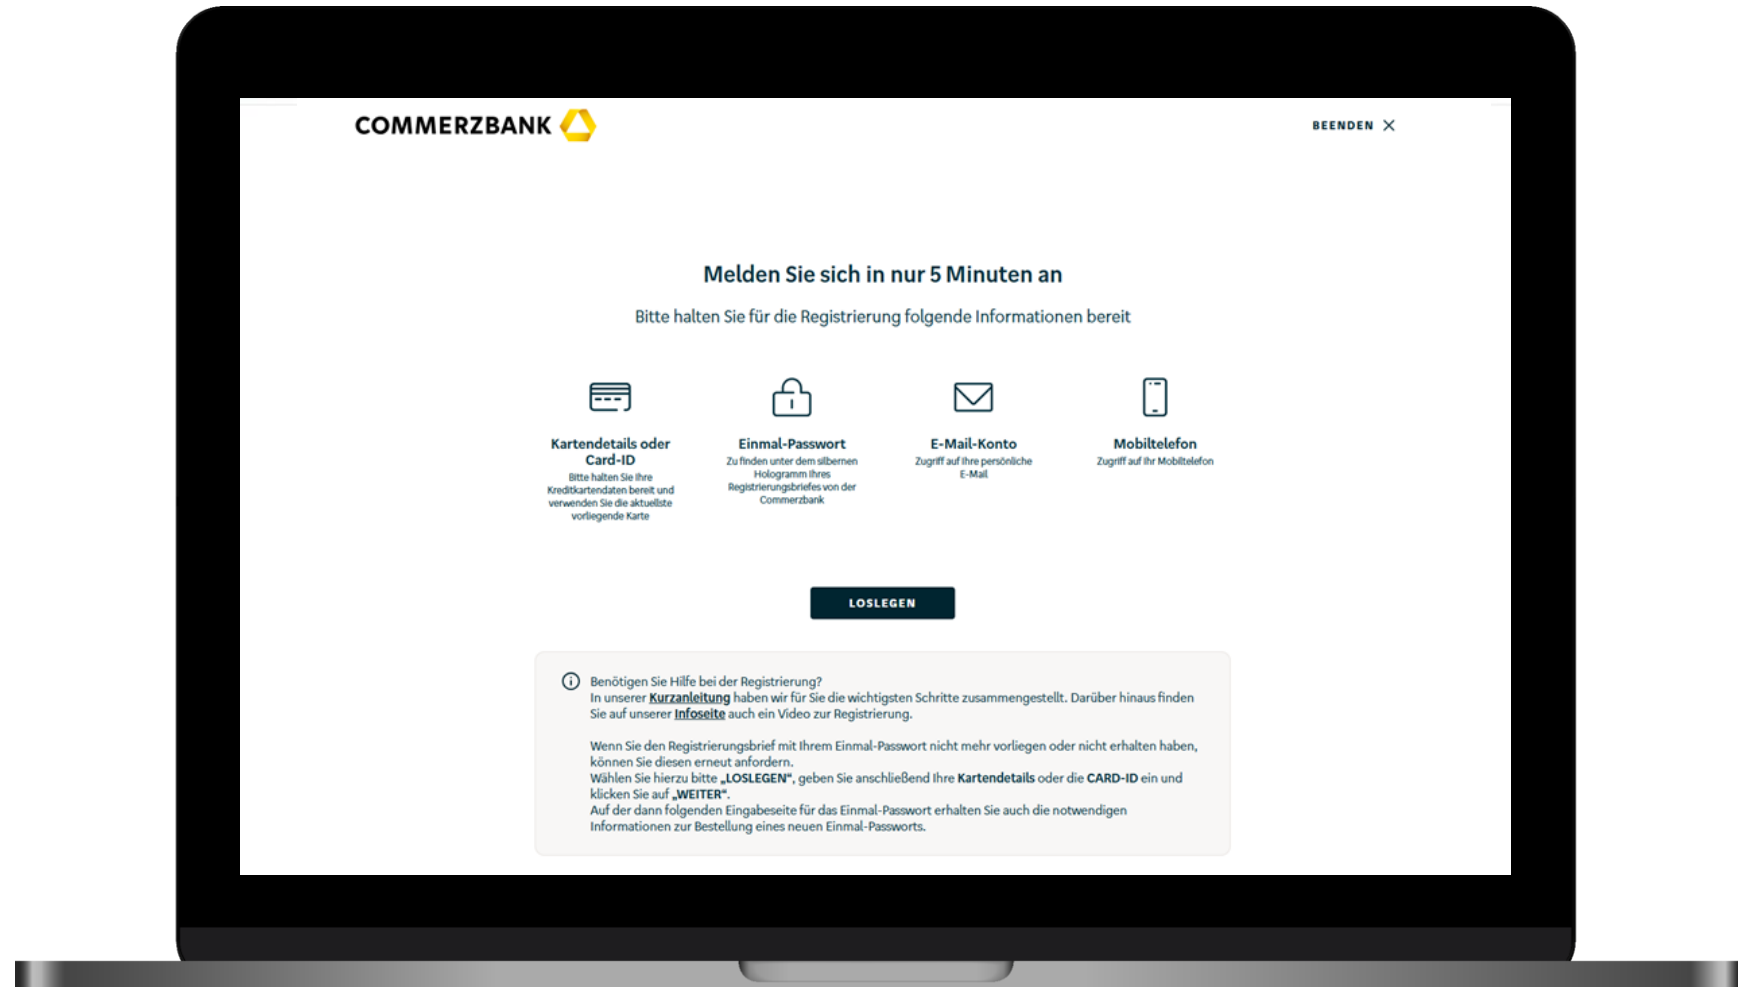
COMMERZBANK

BEENDEN ✕

Melden Sie sich in nur 5 Minuten an

Bitte halten Sie für die Registrierung folgende Informationen bereit

Kartendetails oder Card-ID
Bitte halten Sie Ihre Kreditkartendaten bereit und verwenden Sie die aktuellste vorliegende Karte

Einmal-Passwort
Zu finden unter dem silbernen Hologramm Ihres Registrierungsbriefes von der Commerzbank

E-Mail-Konto
Zugriff auf Ihre persönliche E-Mail

Mobiltelefon
Zugriff auf Ihr Mobiltelefon

LOSLEGEN

Benötigen Sie Hilfe bei der Registrierung?
In unserer Kurzanleitung haben wir für Sie die wichtigsten Schritte zusammengestellt. Darüber hinaus finden Sie auf unserer Infoseite auch ein Video zur Registrierung.

Wenn Sie den Registrierungsbrief mit Ihrem Einmal-Passwort nicht mehr vorliegen oder nicht erhalten haben, können Sie diesen erneut anfordern.
Wählen Sie hierzu bitte „LOSLEGEN“, geben Sie anschließend Ihre Kartendetails oder die CARD-ID ein und klicken Sie auf „WEITER“.
Auf der dann folgenden Eingabeseite für das Einmal-Passwort erhalten Sie auch die notwendigen Informationen zur Bestellung eines neuen Einmal-Passworts.